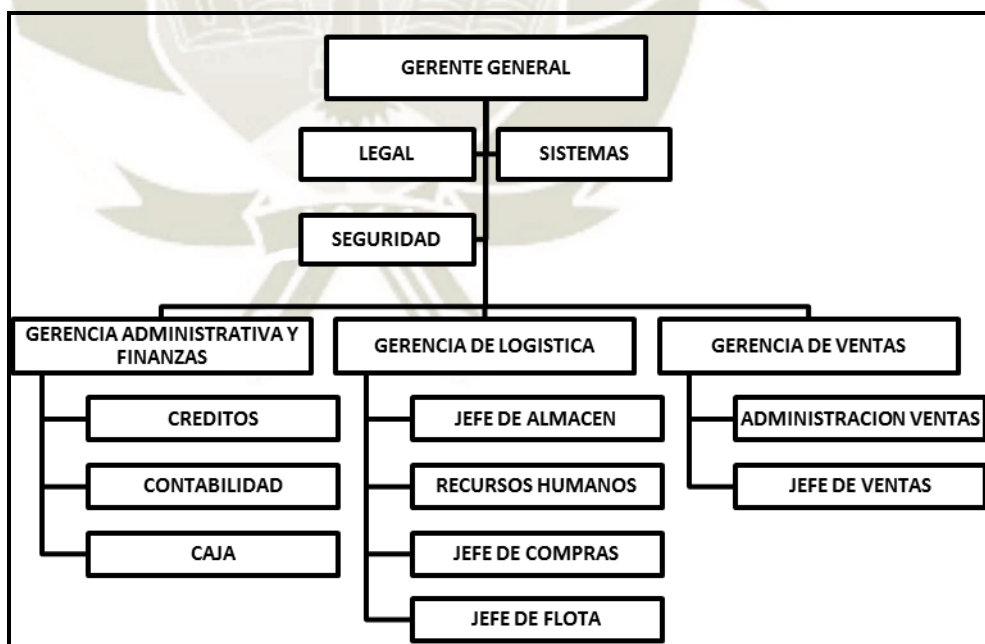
GERENTE GENERAL

LEGAL

SISTEMAS

SEGURIDAD

GERENCIA ADMINISTRATIVA Y FINANZAS

GERENCIA DE LOGISTICA

GERENCIA DE VENTAS

CREDITOS

CONTABILIDAD

CAJA

JEFE DE ALMACEN

RECURSOS HUMANOS

JEFE DE COMPRAS

JEFE DE FLOTA

ADMINISTRACION VENTAS

JEFE DE VENTAS